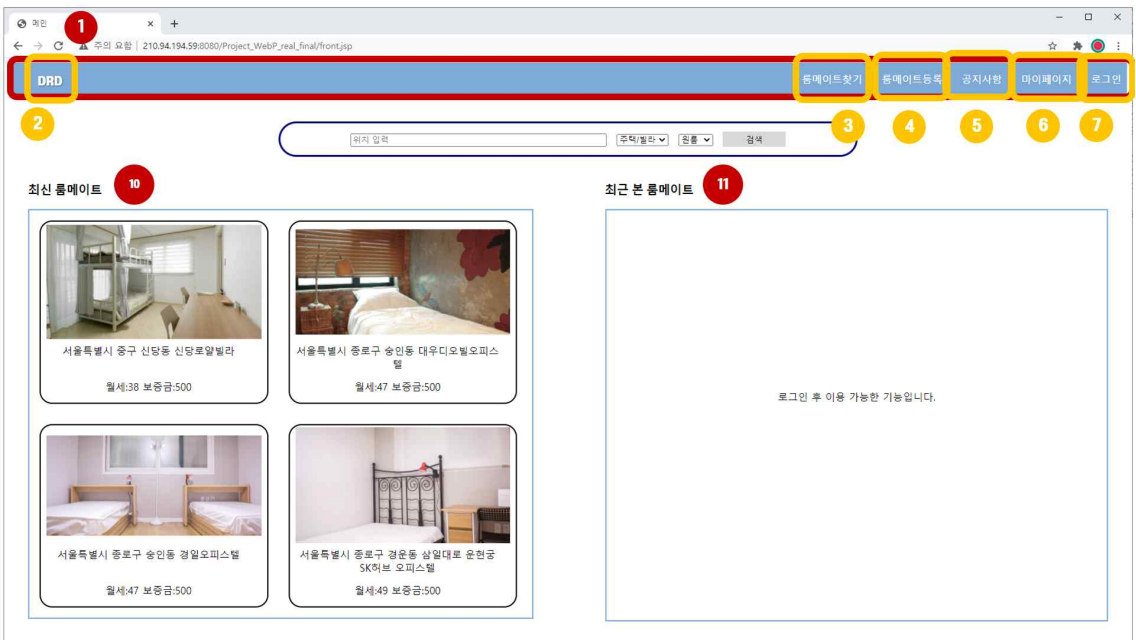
메인 ×
1
주의 요함 | 210.94.194.59:8080/Project_WebP_real_final/front.jsp

DRD
룸메이트찾기
룸메이트등록
공지사항
마이페이지
로그인
2
3
4
5
6
7

위치 입력
주택/빌라
원룸
검색

최신 룸메이트
10
최근 본 룸메이트
11

서울특별시 중구 신당동 신당로얄빌라
월세:38 보증금:500

서울특별시 종로구 숭인동 대우디오빌오피스텔
월세:47 보증금:500

서울특별시 종로구 숭인동 경일오피스텔
월세:47 보증금:500

서울특별시 종로구 경운동 삼일대로 운현궁 SK허브 오피스텔
월세:49 보증금:500

로그인 후 이용 가능한 기능입니다.